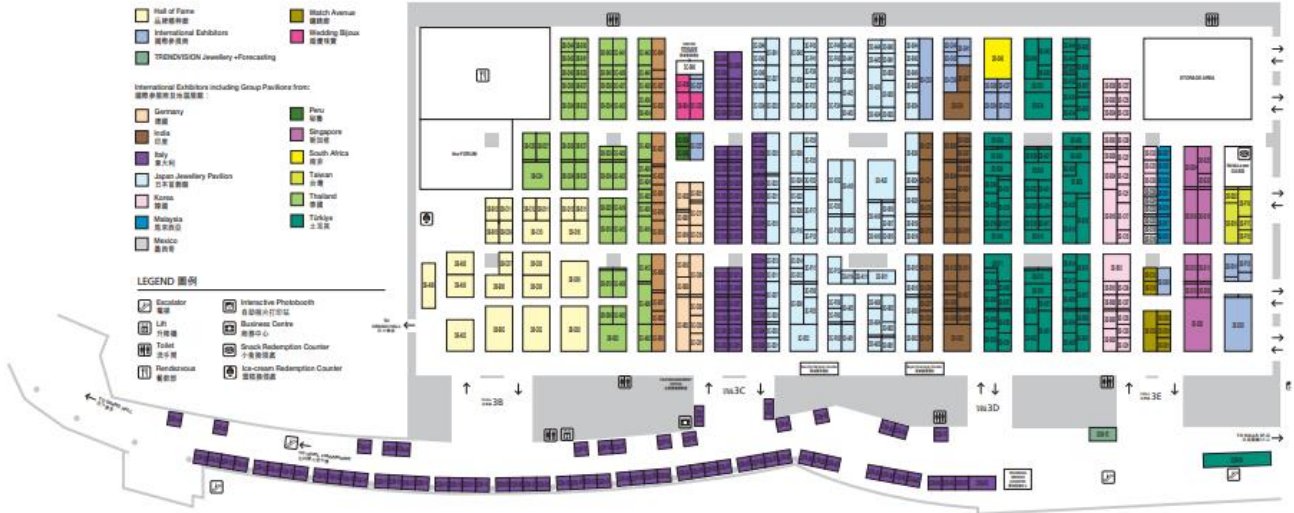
Hall of Fame
名牌精粹廊

International Exhibitors
國際參展商

TRENDVISION Jewellery +Forecasting

Watch Avenue
鐘錶廊

Wedding Bijoux
婚慶珠寶

International Exhibitors including Group Pavilions from:
國際參展商包括國家/地區展館:

Germany
德國

India
印度

Italy
意大利

Japan Jewellery Pavilion
日本首飾館

Korea
韓國

Malaysia
馬來西亞

Mexico
墨西哥

Peru
秘魯

Singapore
新加坡

South Africa
南非

Taiwan
台灣

Thailand
泰國

Türkiye
土耳其

LEGEND 圖例

Escalator
電梯

Lift
升降機

Toilet
洗手間

Rendezvous
餐飲部

Interactive Photobooth
自助相片打印站

Business Centre
商務中心

Snack Redemption Counter
小食換領處

Ice-cream Redemption Counter
雪糕換領處

STORAGE AREA

Hall 3B

Hall 3C

Hall 3D

Hall 3E

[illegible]